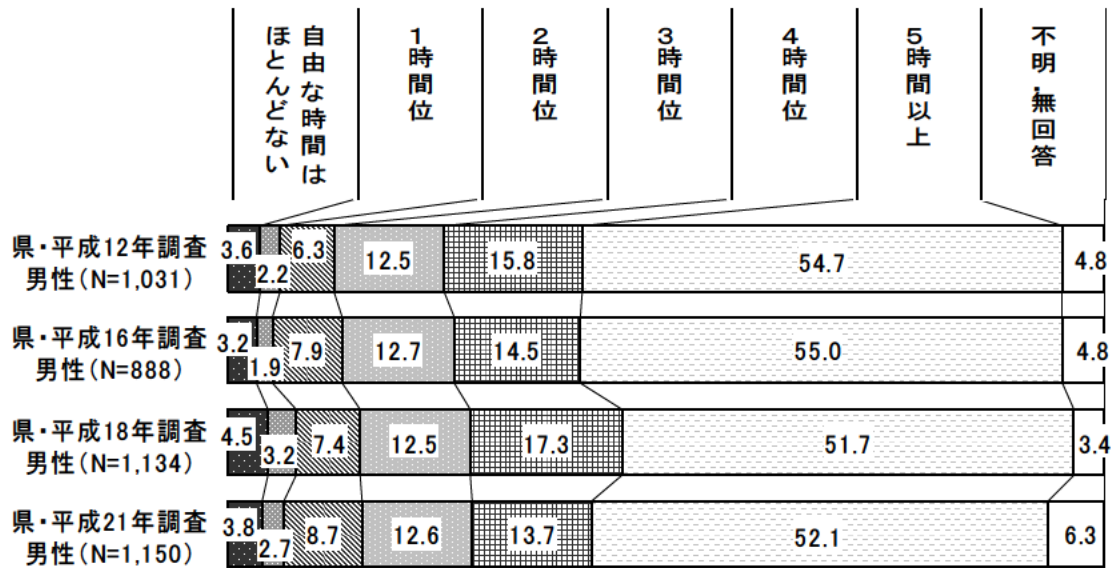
自由な時間はほとんどない

1時間位

2時間位

3時間位

4時間位

5時間以上

不明・無回答

県・平成12年調査 男性(N=1,031) 3.6 2.2 6.3 12.5 15.8 54.7 4.8

県・平成16年調査 男性(N=888) 3.2 1.9 7.9 12.7 14.5 55.0 4.8

県・平成18年調査 男性(N=1,134) 4.5 3.2 7.4 12.5 17.3 51.7 3.4

県・平成21年調査 男性(N=1,150) 3.8 2.7 8.7 12.6 13.7 52.1 6.3